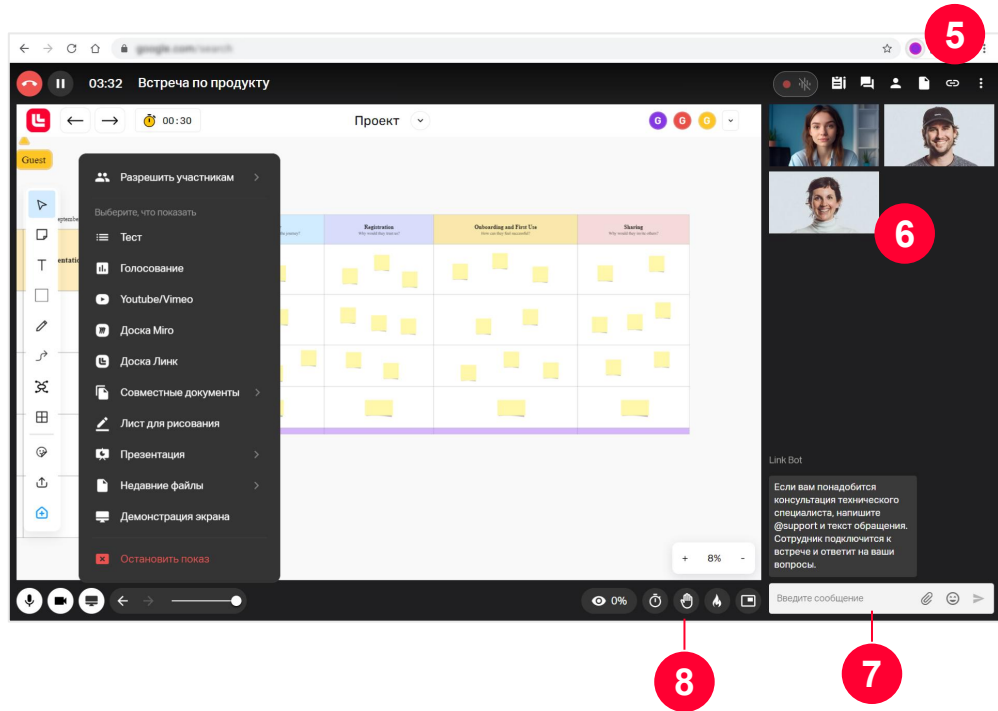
5

google.com/search

03:32 Встреча по продукту

00:30

Проект

G G G

Guest

Разрешить участникам

Выберите, что показать

Тест

Голосование

Youtube/Vimeo

Доска Miro

Доска Линк

Совместные документы

Лист для рисования

Презентация

Недавние файлы

Демонстрация экрана

Остановить показ

Registration

Onboarding and First Use

Sharing

6

Link Bot

Если вам понадобится консультация технического специалиста, напишите @support и текст обращения. Сотрудник подключится к встрече и ответит на ваши вопросы.

+ 8% -

0%

Введите сообщение

8

7